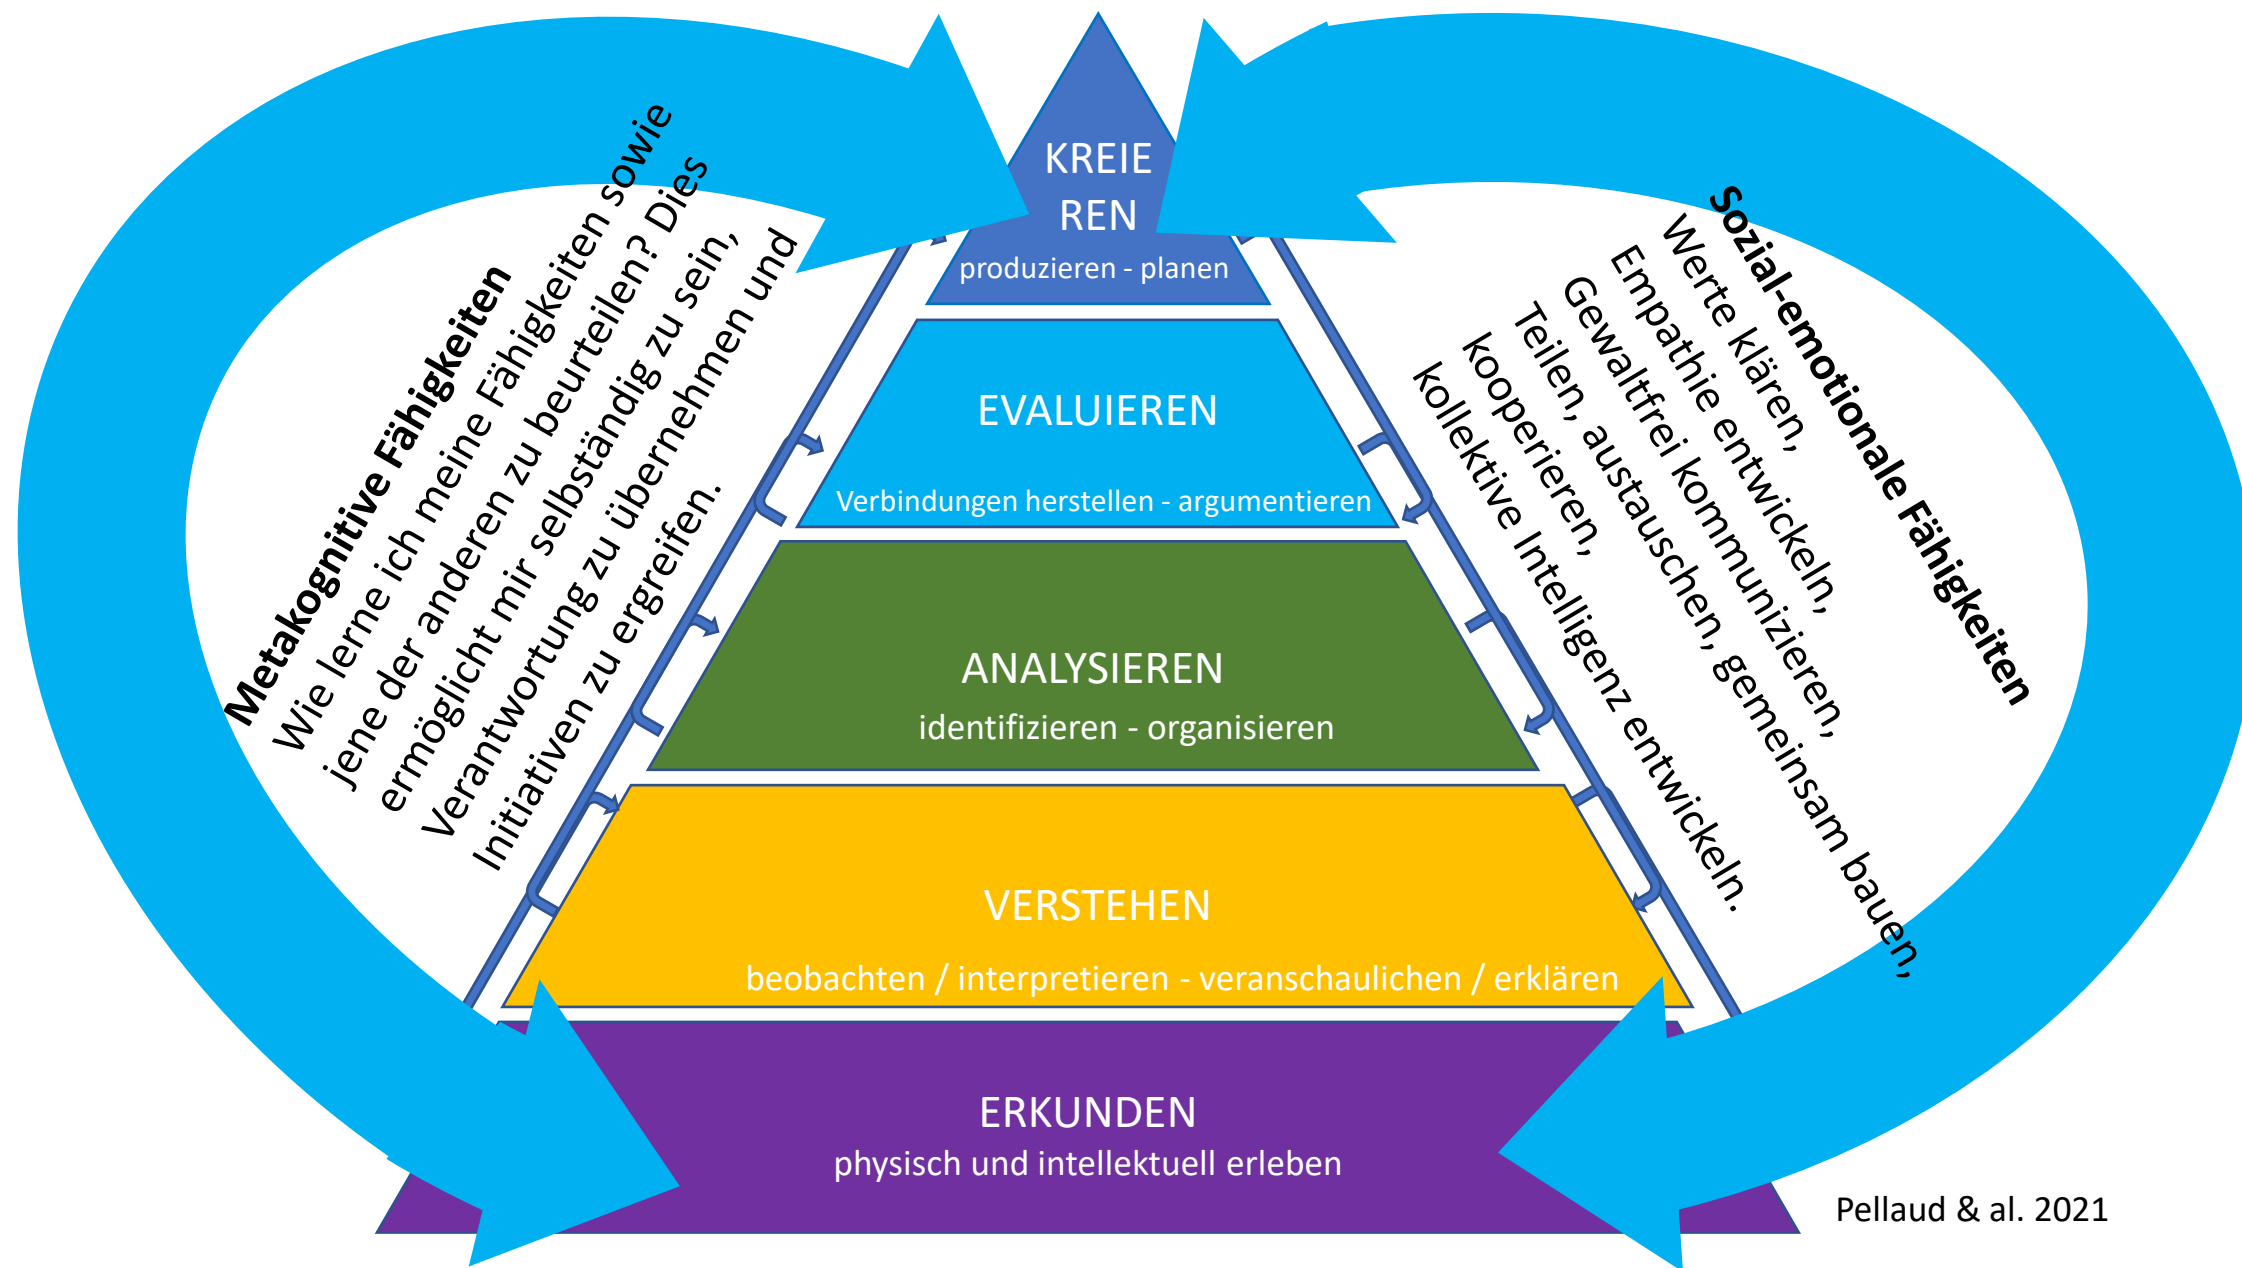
Metakognitive Fähigkeiten
Wie lerne ich meine Fähigkeiten sowie jene der anderen zu beurteilen? Dies ermöglicht mir selbständig zu sein, Verantwortung zu übernehmen und Initiativen zu ergreifen.

KREIE
REN
produzieren - planen

EVALUIEREN
Verbindungen herstellen - argumentieren

ANALYSIEREN
identifizieren - organisieren

VERSTEHEN
beobachten / interpretieren - veranschaulichen / erklären

ERKUNDEN
physisch und intellektuell erleben

Sozial-emotionale Fähigkeiten
Werte klären, Empathie entwickeln, Gewaltfrei kommunizieren, Teilen, austauschen, gemeinsam bauen, kooperieren, kollektive Intelligenz entwickeln.

Pellaud & al. 2021